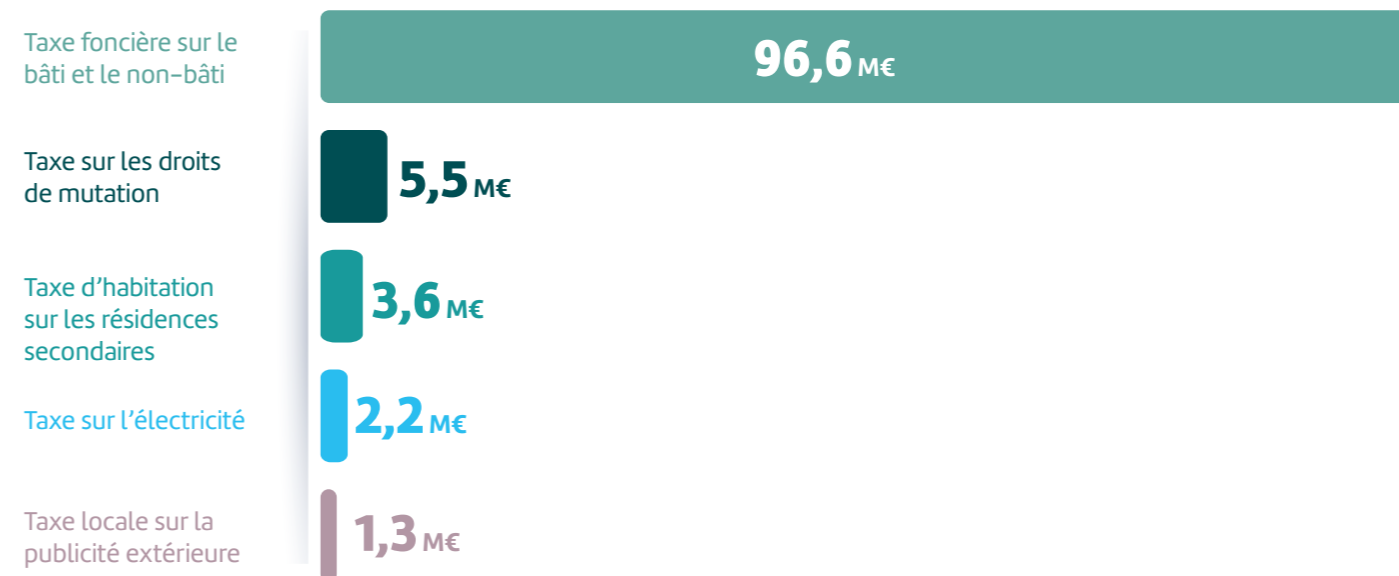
Taxe foncière sur le bâti et le non-bâti

96,6 M€

Taxe sur les droits de mutation

5,5 M€

Taxe d’habitation sur les résidences secondaires

3,6 M€

Taxe sur l’électricité

2,2 M€

Taxe locale sur la publicité extérieure

1,3 M€